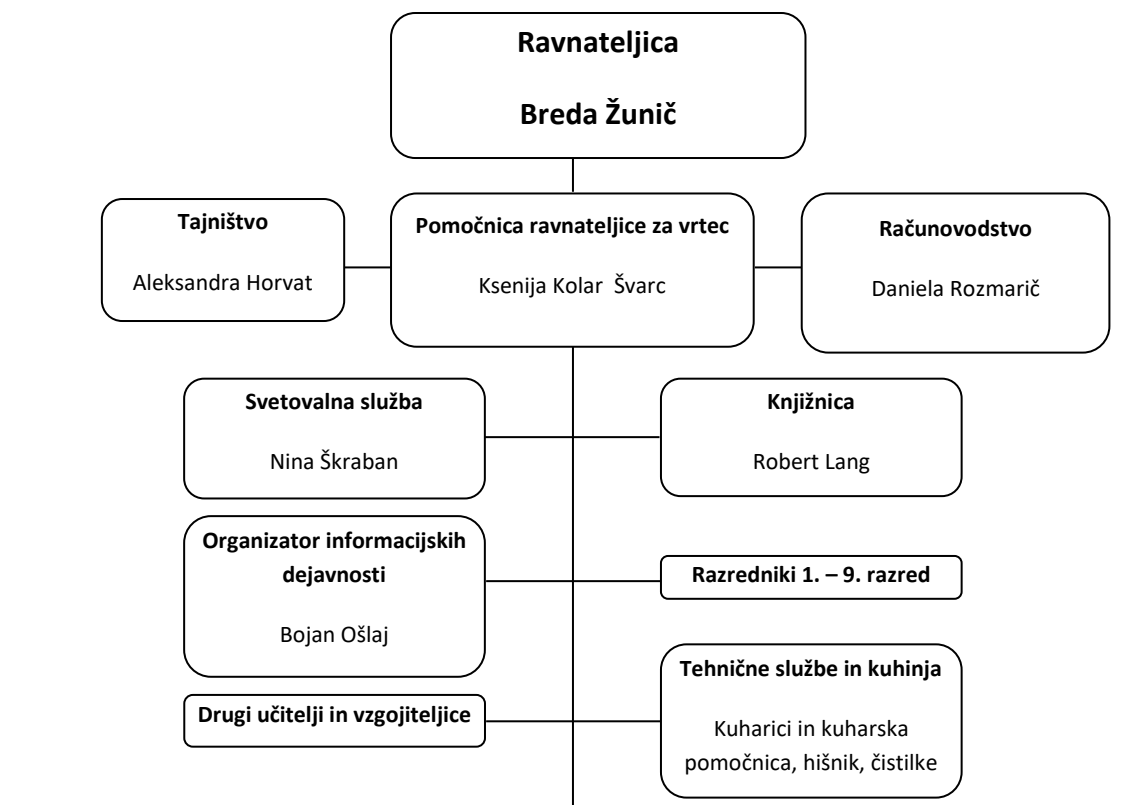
Ravnateljica

Breda Žunič

Tajništvo

Aleksandra Horvat

Pomočnica ravnateljice za vrtec

Ksenija Kolar Švarc

Računovodstvo

Daniela Rozmarič

Svetovalna služba

Nina Škraban

Knjižnica

Robert Lang

Organizator informacijskih dejavnosti

Bojan Ošlaj

Razredniki 1. – 9. razred

Tehnične službe in kuhinja

Kuharici in kuharska pomočnica, hišnik, čistilke

Drugi učitelji in vzgojiteljice